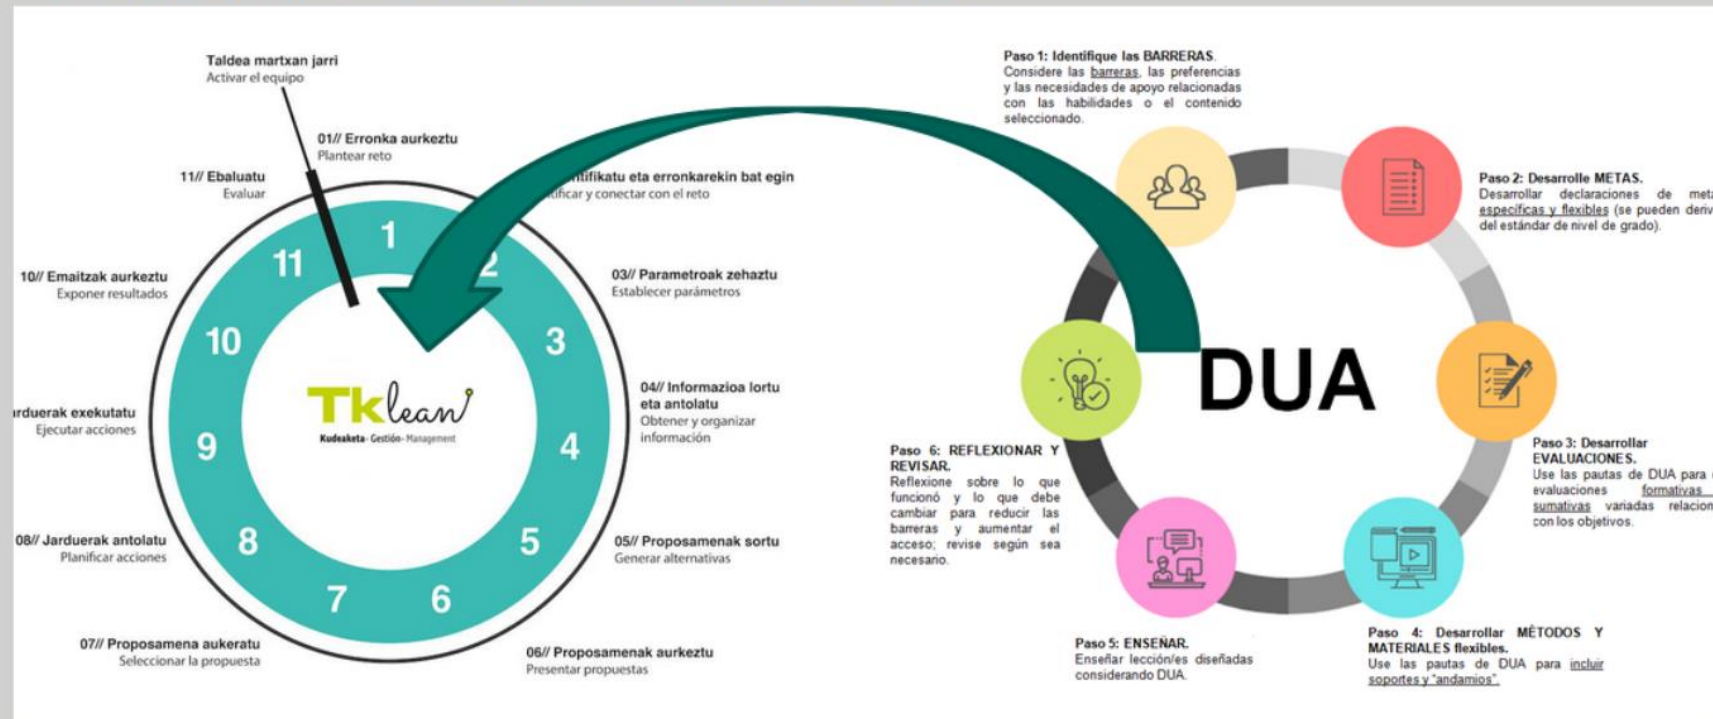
Taldea martxan jarri
Activar el equipo

01// Erronka aurkeztu
Plantear reto

11// Ebaluatu
Evaluar

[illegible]tifikatu eta erronkarekin bat egin
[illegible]ficar y conectar con el reto

10// Emaitzak aurkeztu
Exponer resultados

03// Parametroak zehaztu
Establecer parámetros

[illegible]rduerak exekutatu
Ejecutar acciones

04// Informazioa lortu eta antolatu
Obtener y organizar información

08// Jarduerak antolatu
Planificar acciones

05// Proposamenak sortu
Generar alternativas

07// Proposamena aukeratu
Seleccionar la propuesta

06// Proposamenak aurkeztu
Presentar propuestas

1
2
3
4
5
6
7
8
9
10
11

Tklean
Kudeaketa · Gestión · Management

Paso 1: Identifique las BARRERAS.
Considere las barreras, las preferencias y las necesidades de apoyo relacionadas con las habilidades o el contenido seleccionado.

Paso 2: Desarrolle METAS.
Desarrollar declaraciones de met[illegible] específicas y flexibles (se pueden deriv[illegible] del estándar de nivel de grado).

DUA

Paso 6: REFLEXIONAR Y REVISAR.
Reflexione sobre lo que funcionó y lo que debe cambiar para reducir las barreras y aumentar el acceso; revise según sea necesario.

Paso 3: Desarrollar EVALUACIONES.
Use las pautas de DUA para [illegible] evaluaciones formativas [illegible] sumativas variadas relacion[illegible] con los objetivos.

Paso 5: ENSEÑAR.
Enseñar lección/es diseñadas considerando DUA.

Paso 4: Desarrollar MÉTODOS Y MATERIALES flexibles.
Use las pautas de DUA para incluir soportes y "andamios".